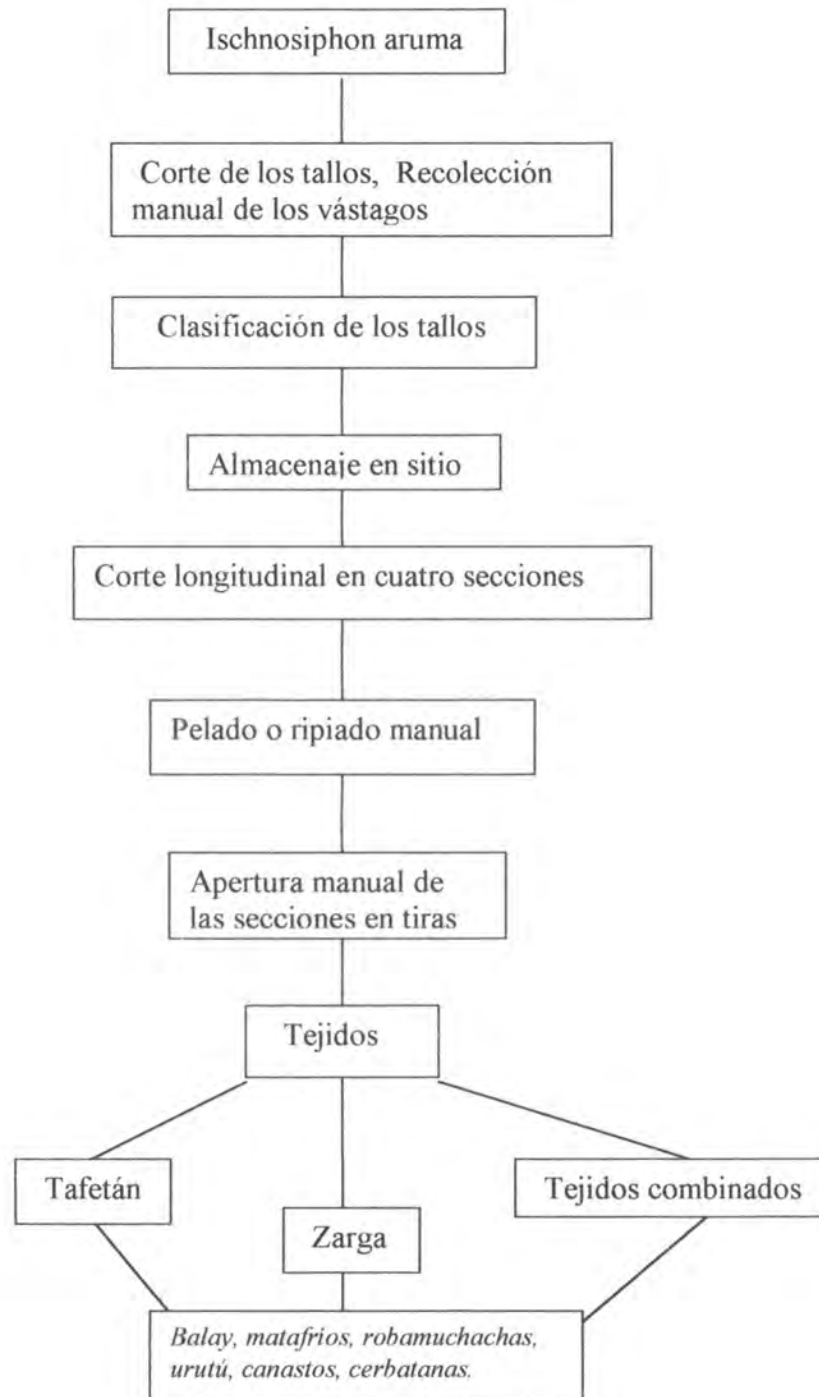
Ischnosiphon aruma

Corte de los tallos, Recolección manual de los vástagos

Clasificación de los tallos

Almacenaje en sitio

Corte longitudinal en cuatro secciones

Pelado o ripiado manual

Apertura manual de las secciones en tiras

Tejidos

Tafetán

Zarga

Tejidos combinados

*Balay, matafrios, robamuchachas, urutú, canastos, cerbatanas.*